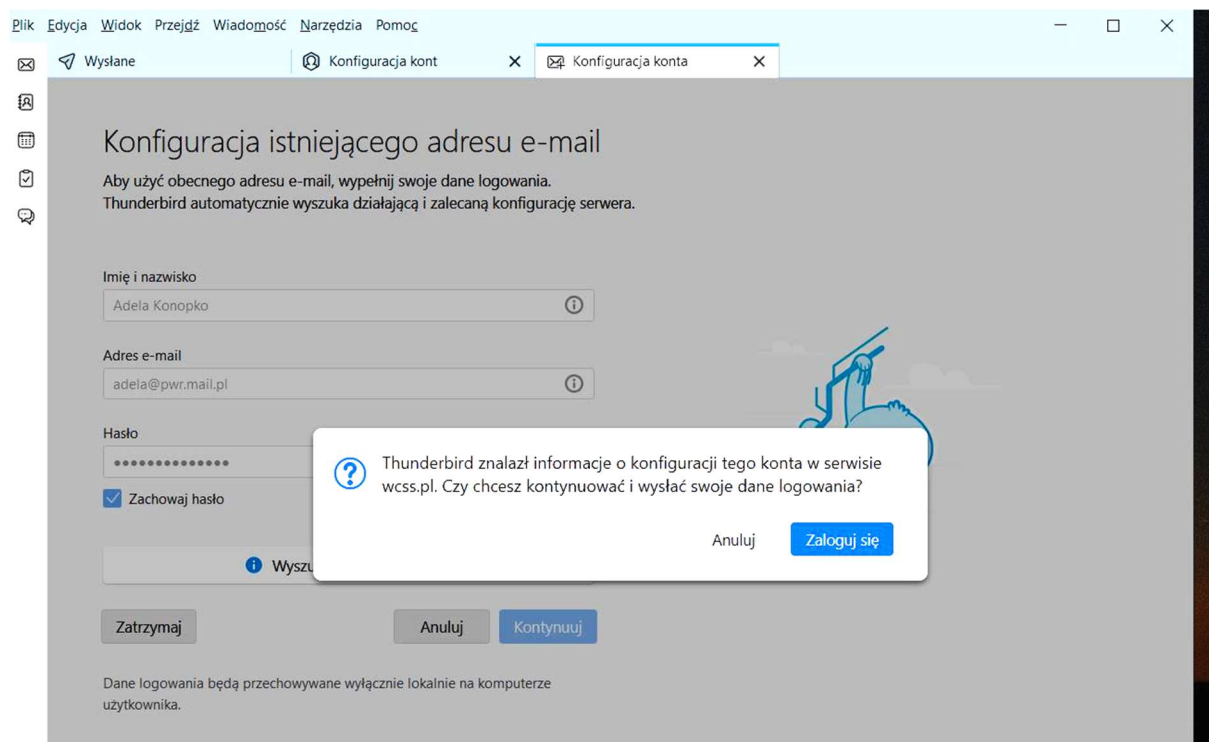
Plik Edycja Widok Przejdź Wiadomość Narzędzia Pomoc

Wysłane
Konfiguracja kont
Konfiguracja konta

Konfiguracja istniejącego adresu e-mail

Aby użyć obecnego adresu e-mail, wypełnij swoje dane logowania.
Thunderbird automatycznie wyszuka działającą i zalecaną konfigurację serwera.

Imię i nazwisko
Adela Konopko

Adres e-mail
adela@pwr.mail.pl

Hasło
••••••••••••••

Zachowaj hasło

Wyszu

Zatrzymaj
Anuluj
Kontynuuj

Dane logowania będą przechowywane wyłącznie lokalnie na komputerze użytkownika.

Thunderbird znalazł informacje o konfiguracji tego konta w serwisie wcss.pl. Czy chcesz kontynuować i wysłać swoje dane logowania?

Anuluj
Zaloguj się